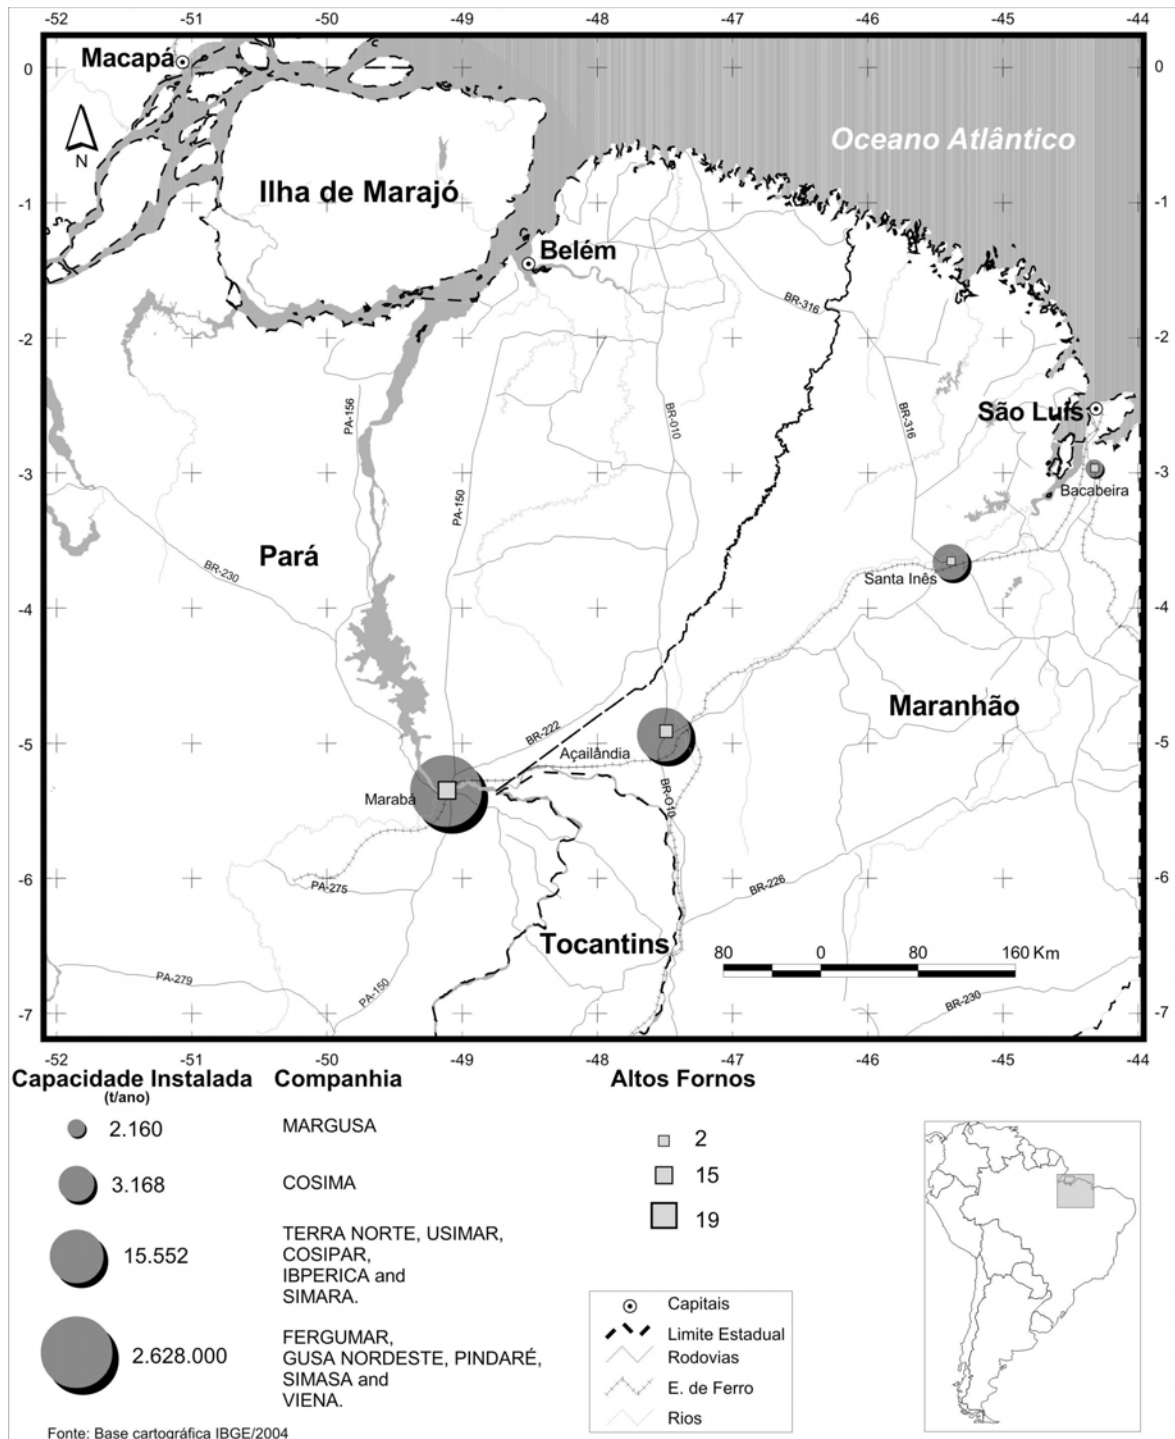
-52 -51 -50 -49 -48 -47 -46 -45 -44

0 -1 -2 -3 -4 -5 -6 -7

Macapá

N

Oceano Atlântico

Ilha de Marajó

Belém

BR-316

PA-156

BR-010

BR-316

São Luís

Bacabeira

PA-150

Pará

BR-230

Santa Inês

Maranhão

BR-222

Açailândia

Marabá

BR-010

PA-275

BR-226

Tocantins

80 0 80 160 Km

PA-279

PA-150

BR-230

-52 -51 -50 -49 -48 -47 -46 -45 -44

Capacidade Instalada (t/ano)

Companhia

Altos Fornos

2.160

MARGUSA

3.168

COSIMA

15.552

TERRA NORTE, USIMAR, COSIPAR, IBPERICA and SIMARA.

2.628.000

FERGUMAR, GUSA NORDESTE, PINDARÉ, SIMASA and VIENA.

2

15

19

Capitais

Limite Estadual

Rodovias

E. de Ferro

Rios

Fonte: Base cartográfica IBGE/2004